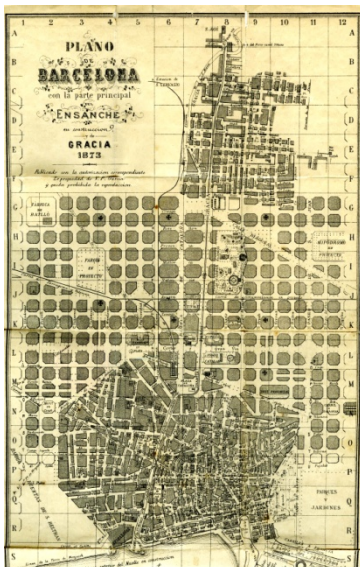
1 2 3 4 5 6 7 8 9 10 11 12

A B C D E F G H I J K L M N O P Q R S

PLANO DE BARCELONA con la parte principal del ENSANCHE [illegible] GRACIA 1873

Publicado con la autorizacion correspondiente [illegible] y queda prohibida la reproduccion

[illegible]

PARQUE DE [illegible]

FABRICA DE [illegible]

TORRES Y JARDINES

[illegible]